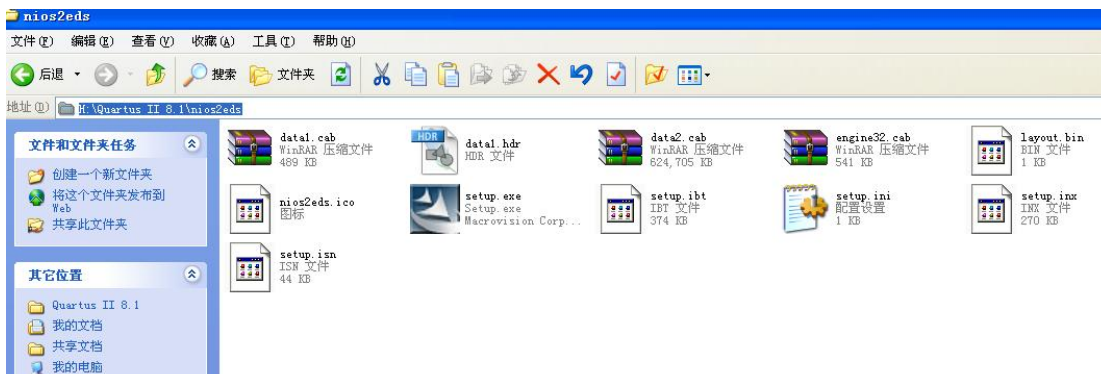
nios2eds

文件(F) 编辑(E) 查看(V) 收藏(A) 工具(T) 帮助(H)

后退 搜索 文件夹

地址(D) H:\Quartus II 8.1\nios2eds

文件和文件夹任务

创建一个新文件夹
将这个文件夹发布到 Web
共享此文件夹

其它位置

Quartus II 8.1
我的文档
共享文档
我的电脑

data1.cab
WinRAR 压缩文件
489 KB

HDR
data1.hdr
HDR 文件

data2.cab
WinRAR 压缩文件
624,705 KB

engine32.cab
WinRAR 压缩文件
541 KB

layout.bin
BIN 文件
1 KB

nios2eds.ico
图标

setup.exe
Setup.exe
Macrovision Corp...

setup.ibt
IBT 文件
374 KB

setup.ini
配置设置
1 KB

setup.inx
INX 文件
270 KB

setup.isn
ISN 文件
44 KB